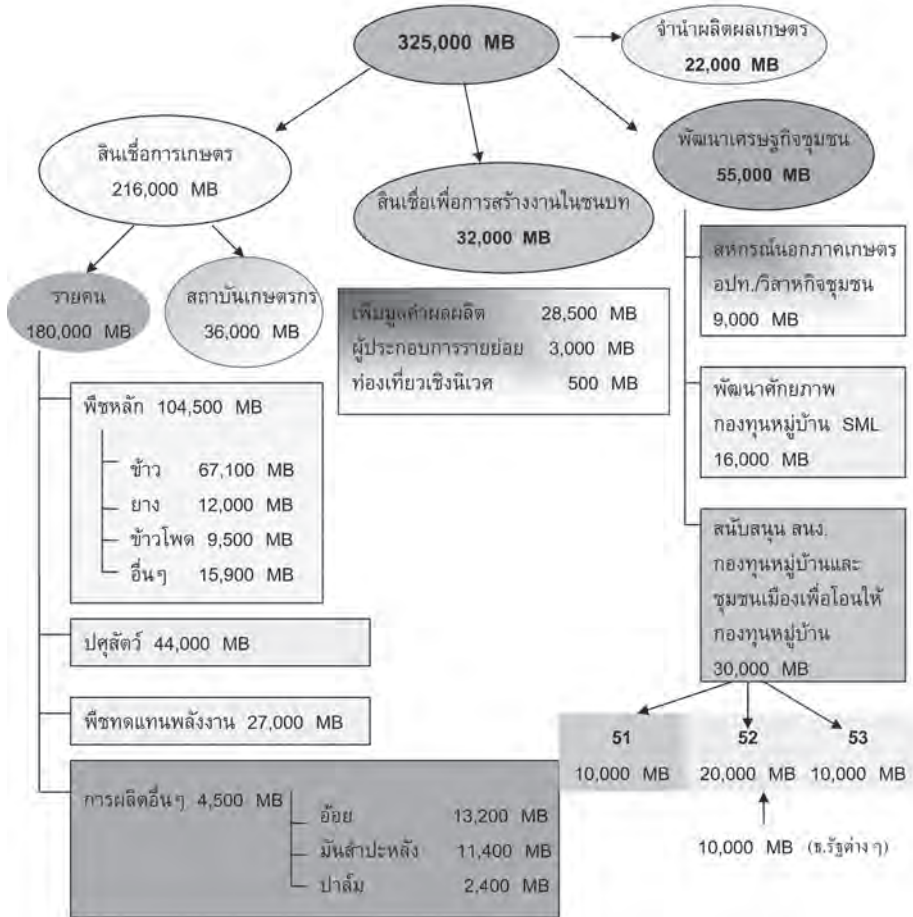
325,000 MB

จำนำผลิตผลเกษตร
22,000 MB

สินเชื่อการเกษตร
216,000 MB

สินเชื่อเพื่อการสร้างงานในชนบท
32,000 MB

พัฒนาเศรษฐกิจชุมชน
55,000 MB

รายคน
180,000 MB

สถาบันเกษตรกร
36,000 MB

เพิ่มมูลค่าผลผลิต 28,500 MB
ผู้ประกอบการรายย่อย 3,000 MB
ท่องเที่ยวเชิงนิเวศ 500 MB

สหกรณ์นอกภาคเกษตร อปท./วิสาหกิจชุมชน
9,000 MB

พัฒนาศักยภาพ กองทุนหมู่บ้าน SML
16,000 MB

สนับสนุน สทบ. กองทุนหมู่บ้านและชุมชนเมืองเพื่อโอนให้กองทุนหมู่บ้าน
30,000 MB

พืชหลัก 104,500 MB
ข้าว 67,100 MB
ยาง 12,000 MB
ข้าวโพด 9,500 MB
อื่นๆ 15,900 MB

ปศุสัตว์ 44,000 MB

พืชทดแทนพลังงาน 27,000 MB

การผลิตอื่นๆ 4,500 MB
อ้อย 13,200 MB
มันสำปะหลัง 11,400 MB
ปาล์ม 2,400 MB

51
10,000 MB

52
20,000 MB

53
10,000 MB

10,000 MB (ธ.รัฐต่างๆ)